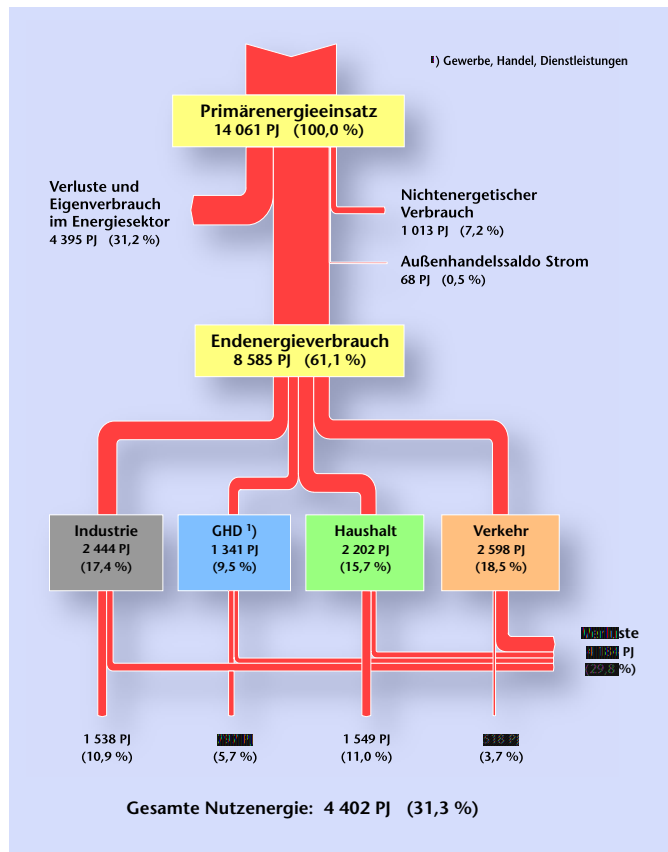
¹) Gewerbe, Handel, Dienstleistungen

Primärenergieeinsatz
14 061 PJ (100,0 %)

Verluste und Eigenverbrauch im Energiesektor
4 395 PJ (31,2 %)

Nichtenergetischer Verbrauch
1 013 PJ (7,2 %)

Außenhandelssaldo Strom
68 PJ (0,5 %)

Endenergieverbrauch
8 585 PJ (61,1 %)

Industrie
2 444 PJ
(17,4 %)

GHD ¹)
1 341 PJ
(9,5 %)

Haushalt
2 202 PJ
(15,7 %)

Verkehr
2 598 PJ
(18,5 %)

Verluste
4 183 PJ
(29,8 %)

1 538 PJ
(10,9 %)

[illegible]
(5,7 %)

1 549 PJ
(11,0 %)

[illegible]
(3,7 %)

Gesamte Nutzenergie: 4 402 PJ (31,3 %)